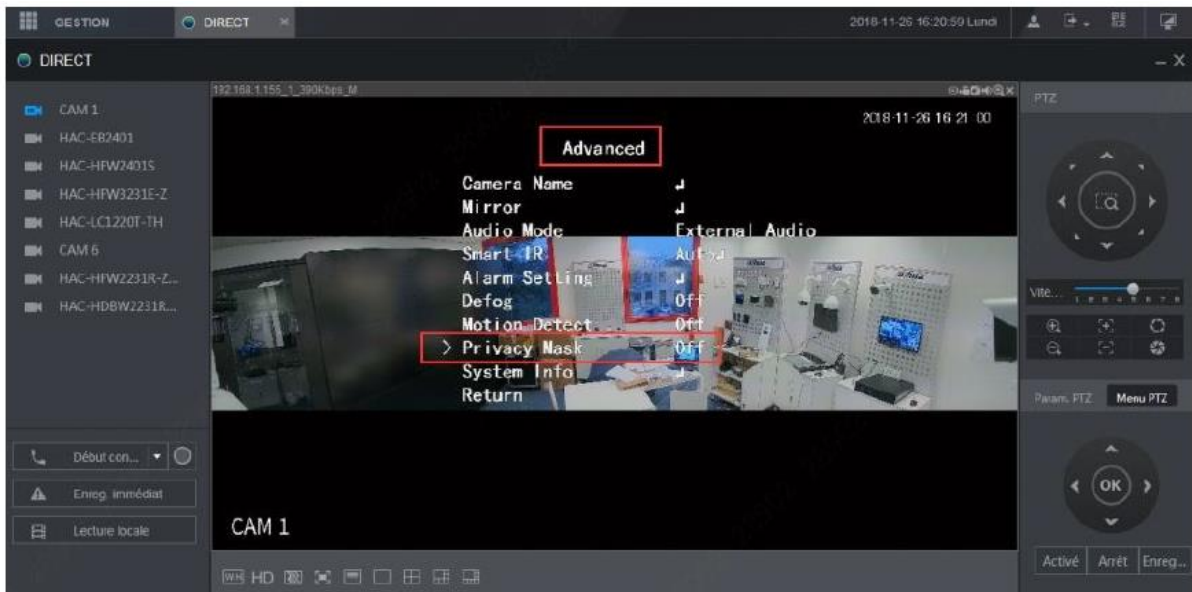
GESTION
DIRECT
2018-11-26 16:20:59 Lundi
DIRECT

CAM 1
HAC-EB2401
HAC-HFW2401S
HAC-HFW3231E-Z
HAC-LC1220T-TH
CAM 6
HAC-HFW2231R-Z...
HAC-HDBW2231R...

192.168.1.155_1_390Kbps_M
2018-11-26 16 21 00

Advanced
Camera Name ↵
Mirror ↵
Audio Mode External Audio
Smart IR Auto↵
Alarm Setting ↵
Defog Off
Motion Detect Off
> Privacy Mask Off
System Info ↵
Return

CAM 1

Début con...
Enreg. immédiat
Lecture locale

PTZ
Vite...
Param. PTZ
Menu PTZ
OK
Activé
Arrêt
Enreg...